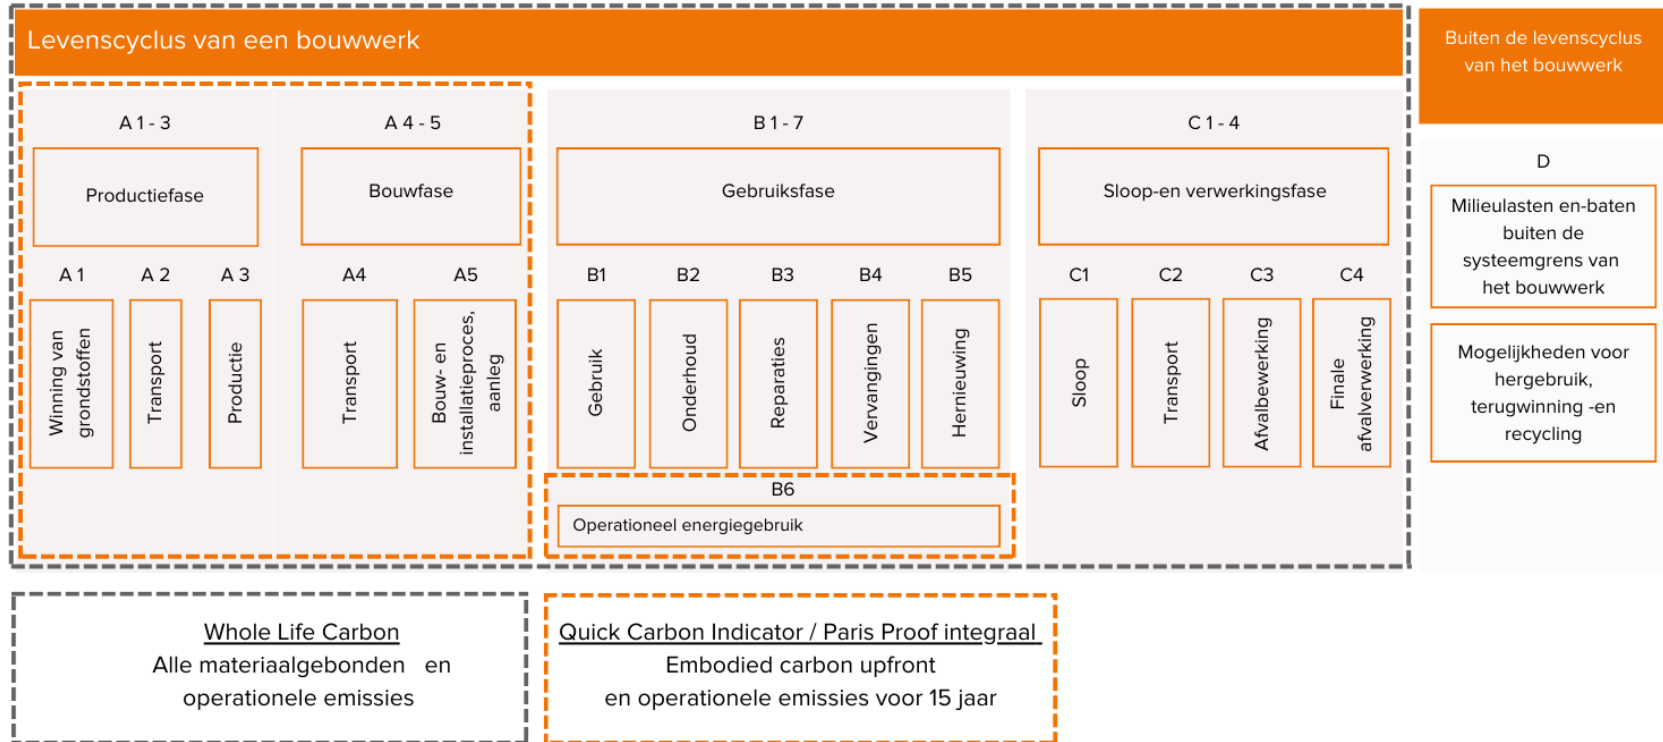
Levenscyclus van een bouwwerk

Buiten de levenscyclus van het bouwwerk

A 1 - 3

Productiefase

A 1 A 2 A 3

Winning van grondstoffen

Transport

Productie

A 4 - 5

Bouwfase

A4 A5

Transport

Bouw- en installatieproces, aanleg

B 1 - 7

Gebruiksfase

B1 B2 B3 B4 B5

Gebruik

Onderhoud

Reparaties

Vervangingen

Hernieuwing

B6

Operationeel energiegebruik

C 1 - 4

Sloop-en verwerkingsfase

C1 C2 C3 C4

Sloop

Transport

Afvalbewerking

Finale afvalverwerking

D

Milieulasten en-baten buiten de systeemgrens van het bouwwerk

Mogelijkheden voor hergebruik, terugwinning -en recycling

Whole Life Carbon
Alle materiaalgebonden en operationele emissies

Quick Carbon Indicator / Paris Proof integraal
Embodied carbon upfront
en operationele emissies voor 15 jaar